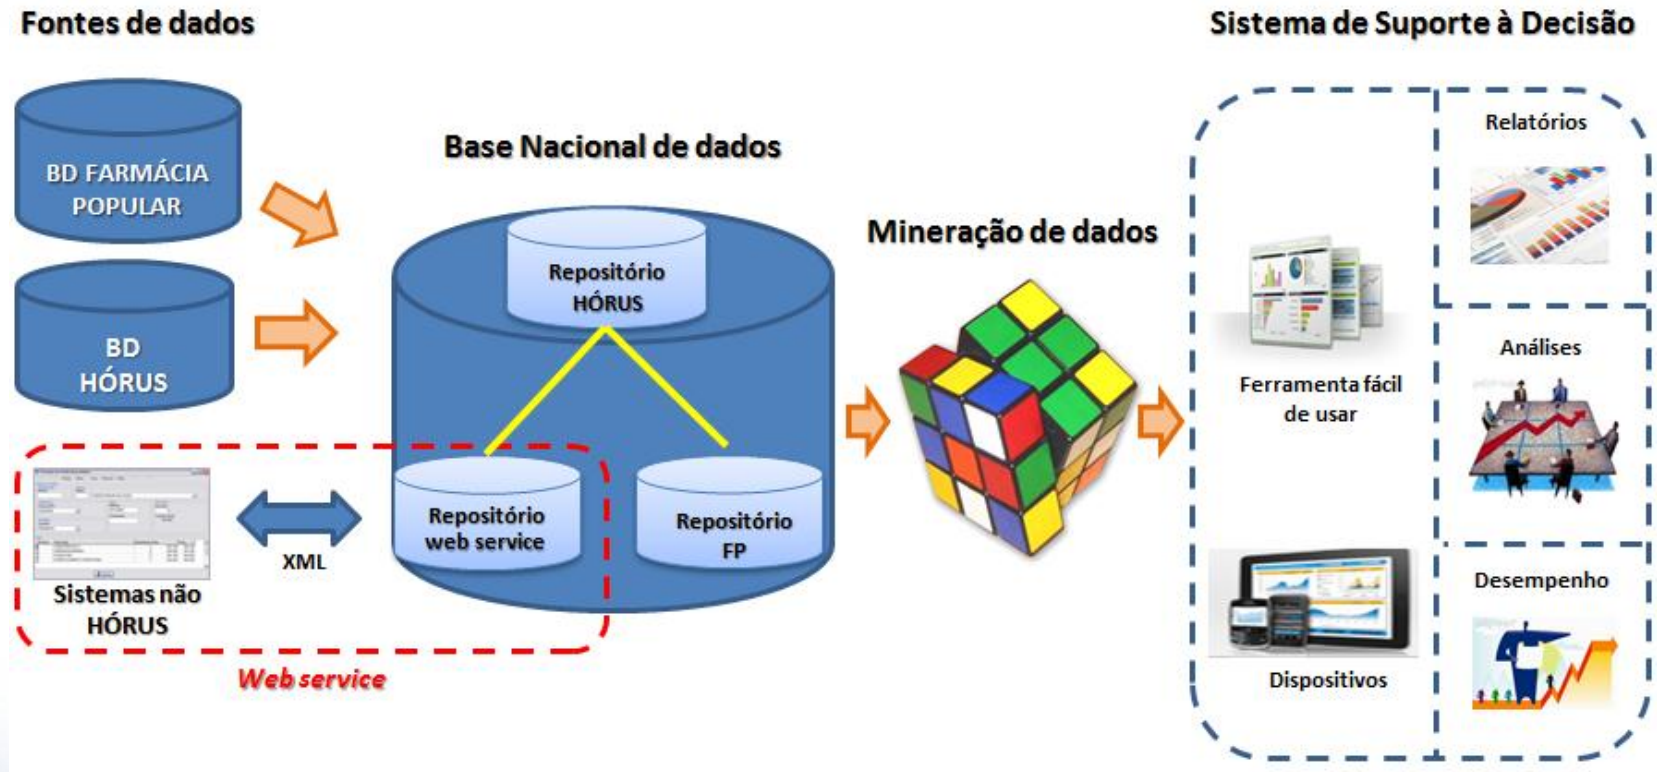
Fontes de dados

BD FARMÁCIA POPULAR

BD HÓRUS

Sistemas não HÓRUS

XML

Web service

Base Nacional de dados

Repositório HÓRUS

Repositório web service

Repositório FP

Mineração de dados

Sistema de Suporte à Decisão

Ferramenta fácil de usar

Dispositivos

Relatórios

Análises

Desempenho